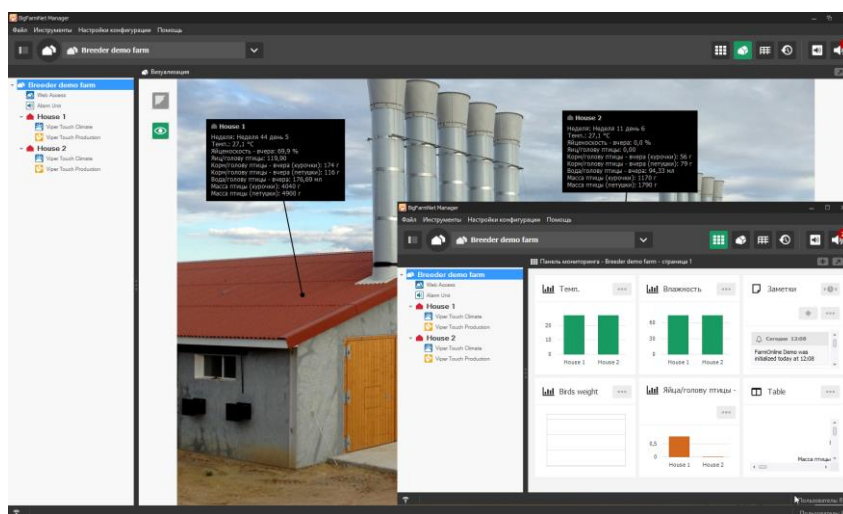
BigFarmNet Manager
Файл Инструменты Настройки конфигурации Помощь
Breeder demo farm
Визуализация
Breeder demo farm
Web Access
Alarm Unit
House 1
Viper Touch Climate
Viper Touch Production
House 2
Viper Touch Climate
Viper Touch Production

House 1
Неделя: Неделя 44 день 5
Темп.: 27,1 °C
Яйценоскость - вчера: 69,9 %
Яиц/голову птицы: 119,90
Корм/голову птицы - вчера (курочки): 174 г
Корм/голову птицы - вчера (петушки): 116 г
Вода/голову птицы - вчера: 176,00 мл
Масса птицы (курочки): 4040 г
Масса птицы (петушки): 4900 г

House 2
Неделя: Неделя 11 день 6
Темп.: 27,1 °C
Яйценоскость - вчера: 0,0 %
Яиц/голову птицы: 0,00
Корм/голову птицы - вчера (курочки): 56 г
Корм/голову птицы - вчера (петушки): 79 г
Вода/голову птицы - вчера: 94,33 мл
Масса птицы (курочки): 1170 г
Масса птицы (петушки): 1790 г

BigFarmNet Manager
Файл Инструменты Настройки конфигурации Помощь
Breeder demo farm
Панель мониторинга - Breeder demo farm - страница 1
Breeder demo farm
Web Access
Alarm Unit
House 1
Viper Touch Climate
Viper Touch Production
House 2
Viper Touch Climate
Viper Touch Production
Темп.
20
10
0
House 1 House 2
Влажность
60
30
0
House 1 House 2
Заметки
Сегодня 13:08
FarmOnline Demo was initialized today at 12:08
Birds weight
Яйца/голову птицы -
0,5
0
House 1 House 2
Table
Масса птицы
Пользователь: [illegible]